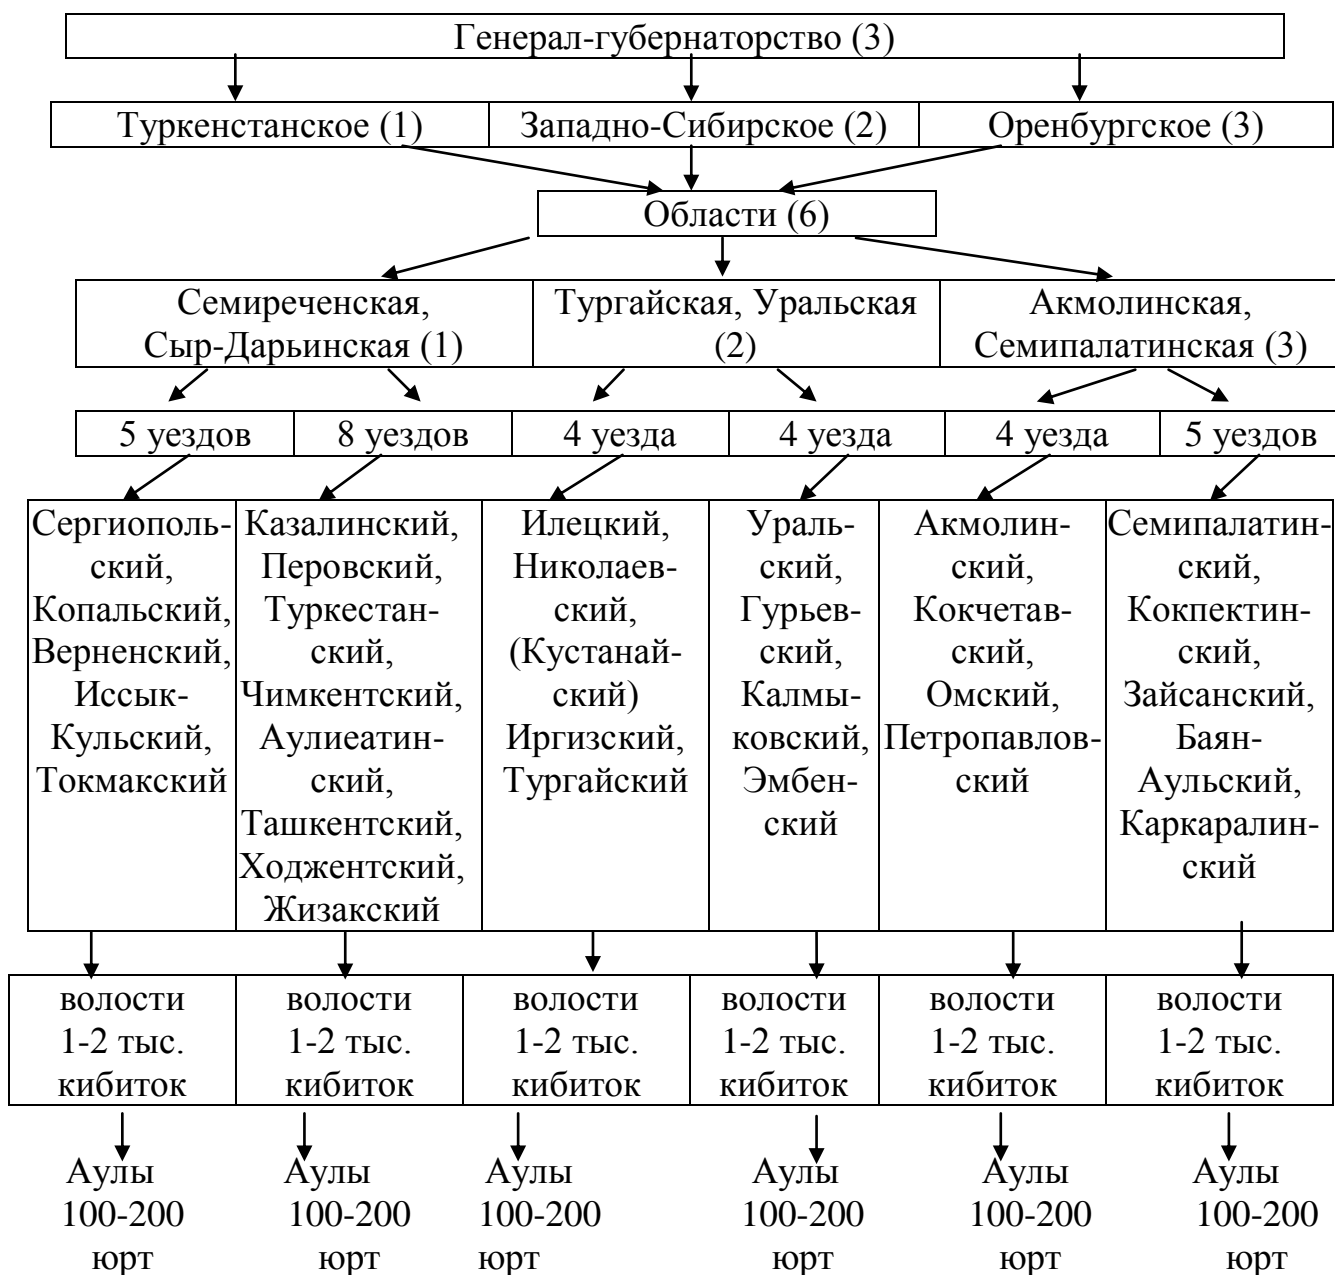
Генерал-губернаторство (3)

Туркенстанское (1)
Западно-Сибирское (2)
Оренбургское (3)

Области (6)

Семиреченская, Сыр-Дарьинская (1)
Тургайская, Уральская (2)
Акмолинская, Семипалатинская (3)

5 уездов
8 уездов
4 уезда
4 уезда
4 уезда
5 уездов

Сергиопольский, Копальский, Верненский, Иссык-Кульский, Токмакский

Казалинский, Перовский, Туркестанский, Чимкентский, Аулиеатинский, Ташкентский, Ходжентский, Жизакский

Илецкий, Николаевский, (Кустанайский) Иргизский, Тургайский

Уральский, Гурьевский, Калмыковский, Эмбенский

Акмолинский, Кокчетавский, Омский, Петропавловский

Семипалатинский, Кокпектинский, Зайсанский, Баян-Аульский, Каркаралинский

волости 1-2 тыс. кибиток
волости 1-2 тыс. кибиток
волости 1-2 тыс. кибиток
волости 1-2 тыс. кибиток
волости 1-2 тыс. кибиток
волости 1-2 тыс. кибиток

Аулы 100-200 юрт
Аулы 100-200 юрт
Аулы 100-200 юрт
Аулы 100-200 юрт
Аулы 100-200 юрт
Аулы 100-200 юрт